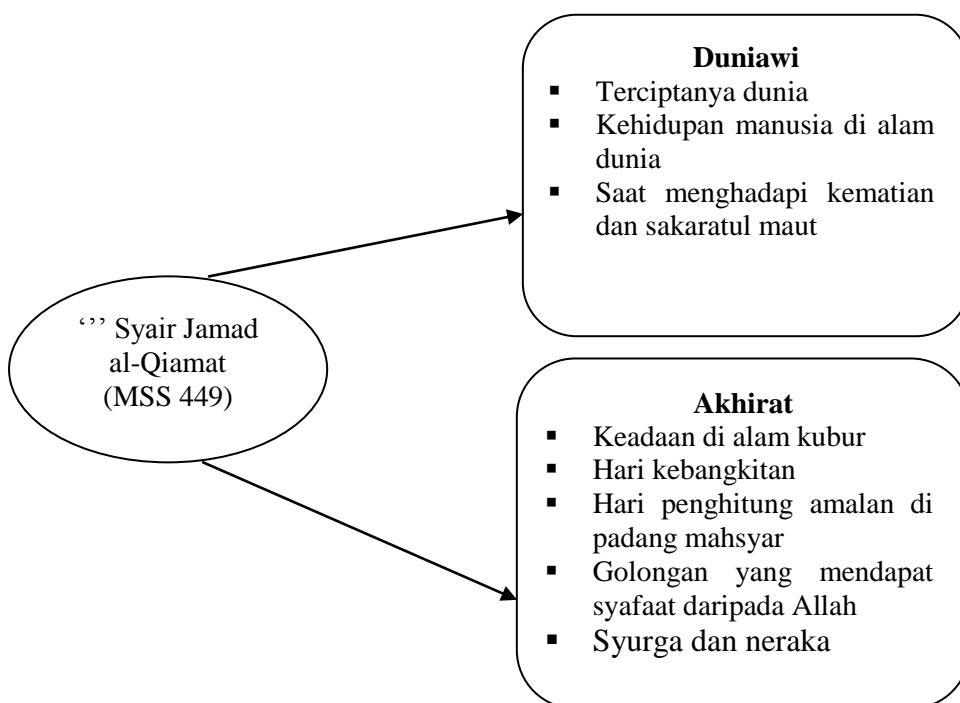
'’' Syair Jamad al-Qiamat (MSS 449)

**Duniawi**
- Terciptanya dunia
- Kehidupan manusia di alam dunia
- Saat menghadapi kematian dan sakaratul maut

**Akhirat**
- Keadaan di alam kubur
- Hari kebangkitan
- Hari penghitung amalan di padang mahsyar
- Golongan yang mendapat syafaat daripada Allah
- Syurga dan neraka